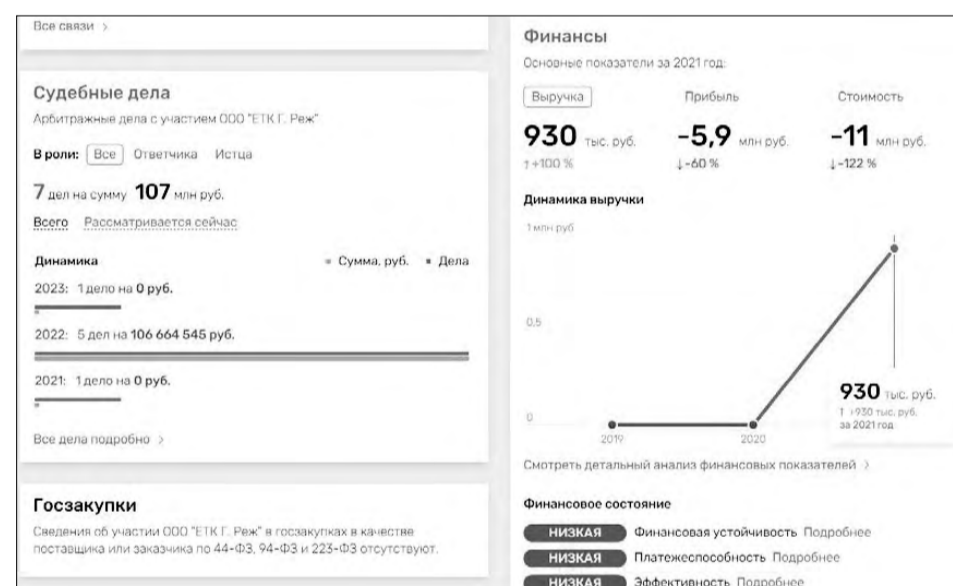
Все связи >

Судебные дела

Арбитражные дела с участием ООО "ЕТК Г. Реж"

В роли: Все Ответчика Истца

7 дел на сумму 107 млн руб.

Всего Рассматривается сейчас

Динамика

■ Сумма, руб. ■ Дела

2023: 1 дело на 0 руб.

2022: 5 дел на 106 664 545 руб.

2021: 1 дело на 0 руб.

Все дела подробно >

Госзакупки

Сведения об участии ООО "ЕТК Г. Реж" в госзакупках в качестве поставщика или заказчика по 44-ФЗ, 94-ФЗ и 223-ФЗ отсутствуют.

Финансы

Основные показатели за 2021 год:

Выручка

930 тыс. руб.

↑+100 %

Прибыль

-5,9 млн руб.

↓-60 %

Стоимость

-11 млн руб.

↓-122 %

Динамика выручки

1 млн руб

0,5

0

2019

2020

930 тыс. руб.

↑ +930 тыс. руб. за 2021 год

Смотреть детальный анализ финансовых показателей >

Финансовое состояние

НИЗКАЯ Финансовая устойчивость Подробнее

НИЗКАЯ Платежеспособность Подробнее

НИЗКАЯ Эффективность Подробнее